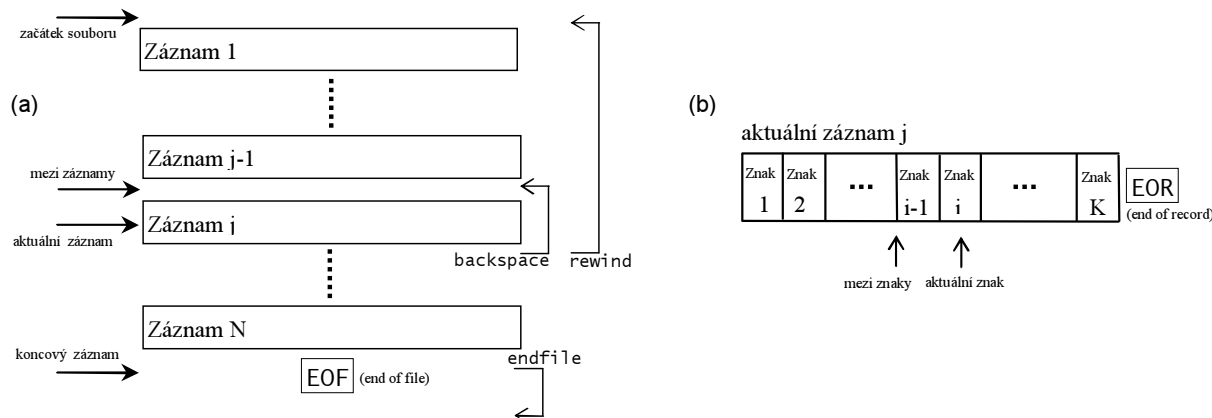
(a)

začátek souboru

Záznam 1

mezi záznamy

Záznam j-1

aktuální záznam

Záznam j

backspace

rewind

koncový záznam

Záznam N

EOF (end of file)

endfile

(b)

aktuální záznam j

| Znak 1 | Znak 2 | ... | Znak i-1 | Znak i | ... | Znak K |
|---|---|---|---|---|---|---|

EOR (end of record)

mezi znaky

aktuální znak